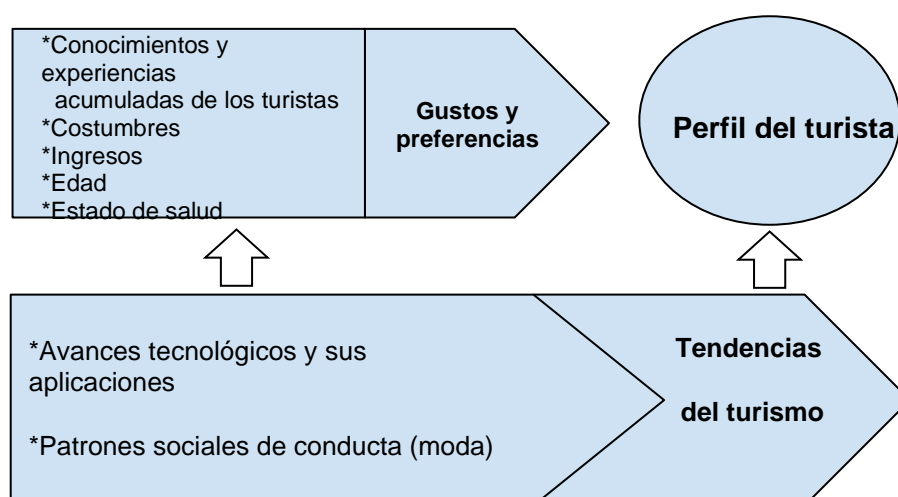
*Conocimientos y experiencias acumuladas de los turistas
*Costumbres
*Ingresos
*Edad
*Estado de salud

Gustos y preferencias

Perfil del turista

*Avances tecnológicos y sus aplicaciones

*Patrones sociales de conducta (moda)

Tendencias

del turismo